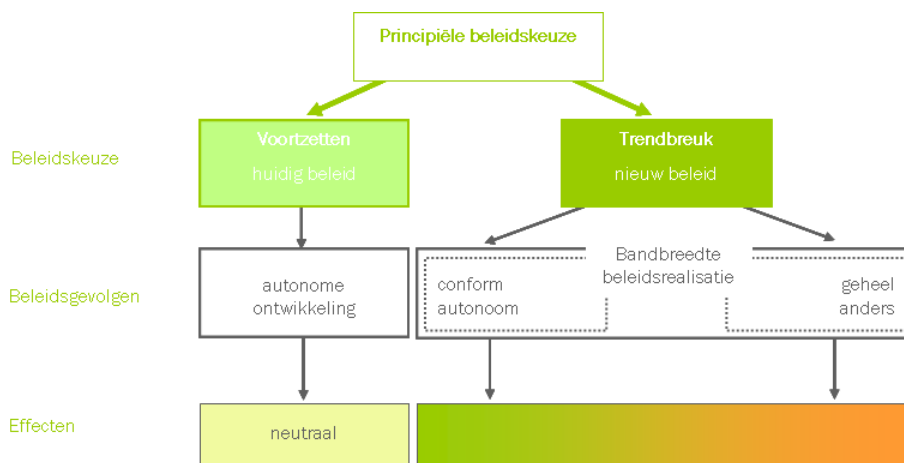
Principiële beleidskeuze

Beleidskeuze

Voortzetten
huidig beleid

Trendbreuk
nieuw beleid

Beleidsgevolgen

autonome ontwikkeling

Bandbreedte beleidsrealisatie

conform autonoom

geheel anders

Effecten

neutraal